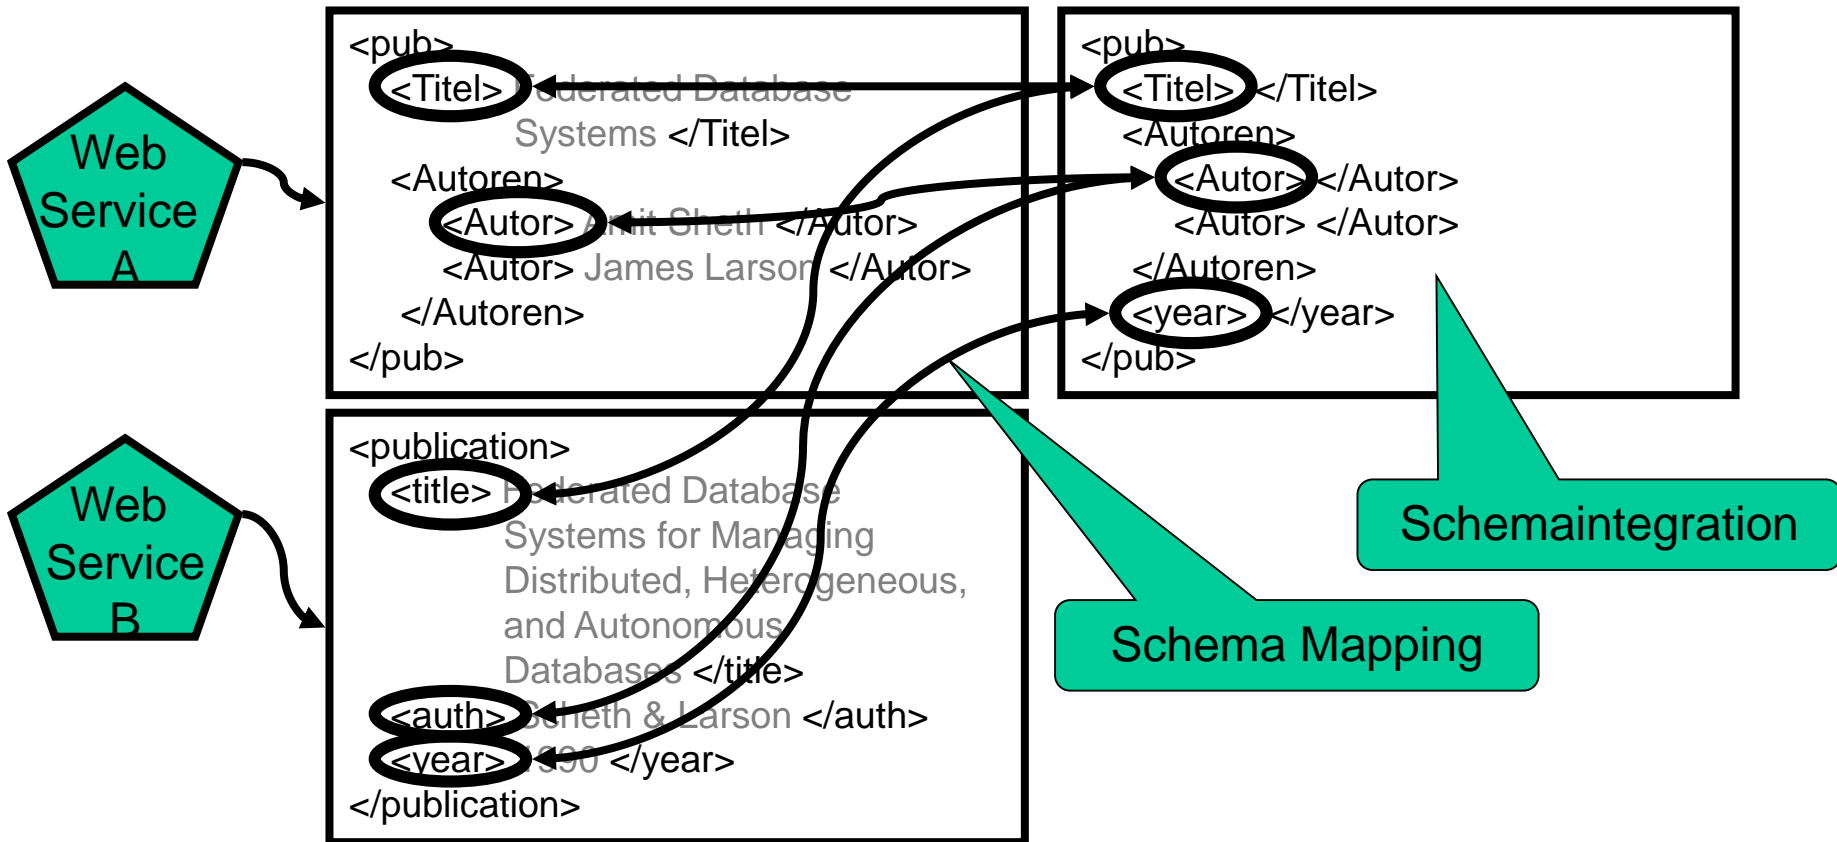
Web Service A

<pub>
<Titel> Federated Database Systems </Titel>
<Autoren>
<Autor> Amit Sheth </Autor>
<Autor> James Larson </Autor>
</Autoren>
</pub>

<pub>
<Titel> </Titel>
<Autoren>
<Autor> </Autor>
<Autor> </Autor>
</Autoren>
<year> </year>
</pub>

Web Service B

<publication>
<title> Federated Database Systems for Managing Distributed, Heterogeneous, and Autonomous Databases </title>
<auth> Sheth & Larson </auth>
<year> 1990 </year>
</publication>

Schemaintegration

Schema Mapping